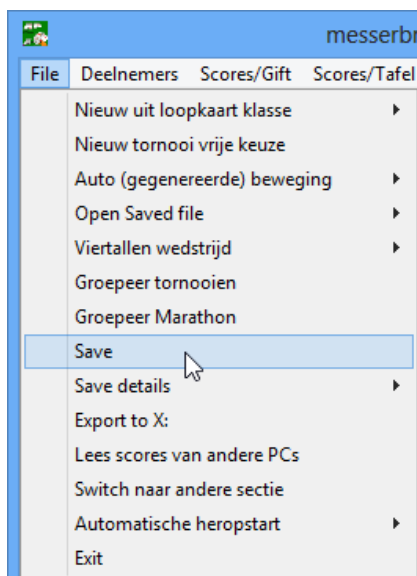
messerbr

File Deelnemers Scores/Gift Scores/Tafel

Nieuw uit loopkaart klasse
Nieuw tornooi vrije keuze
Auto (gegenereerde) beweging
Open Saved file
Viertallen wedstrijd
Groepeer tornooien
Groepeer Marathon
Save
Save details
Export to X:
Lees scores van andere PCs
Switch naar andere sectie
Automatische heropstart
Exit